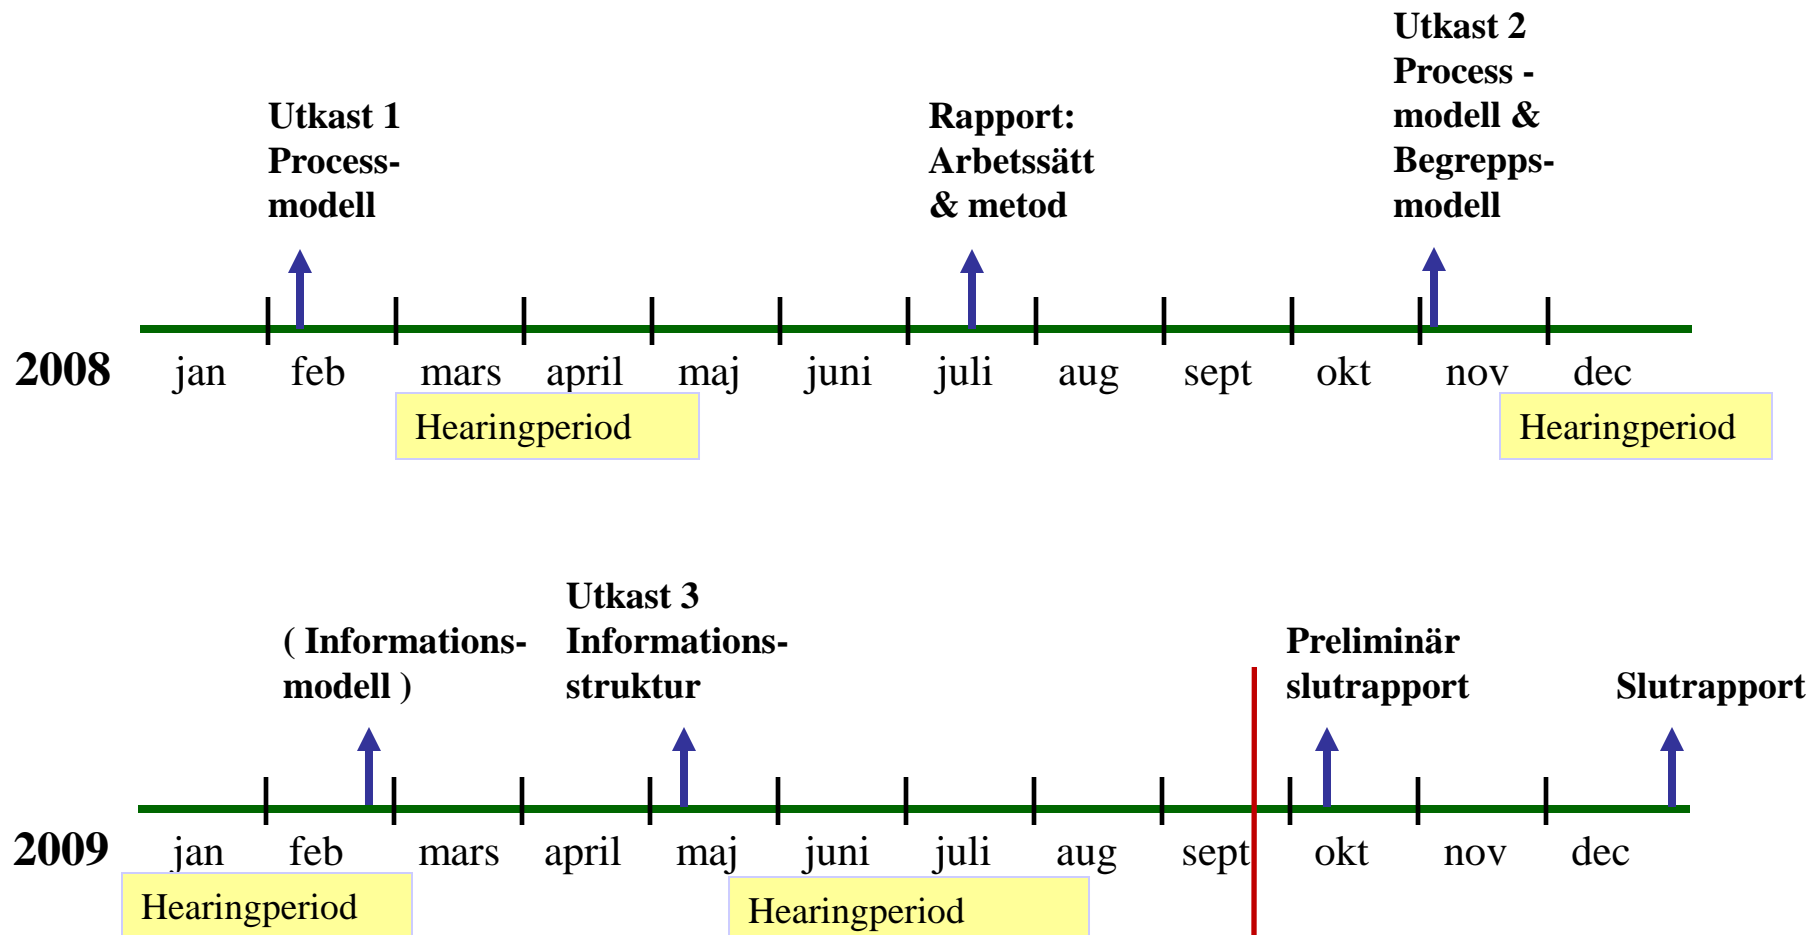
Utkast 1
Process-
modell

Rapport:
Arbetssätt
& metod

Utkast 2
Process -
modell &
Begrepps-
modell

2008
jan feb mars april maj juni juli aug sept okt nov dec

Hearingperiod

Hearingperiod

( Informations-
modell )

Utkast 3
Informations-
struktur

Preliminär
slutrapport

Slutrapport

2009
jan feb mars april maj juni juli aug sept okt nov dec

Hearingperiod

Hearingperiod